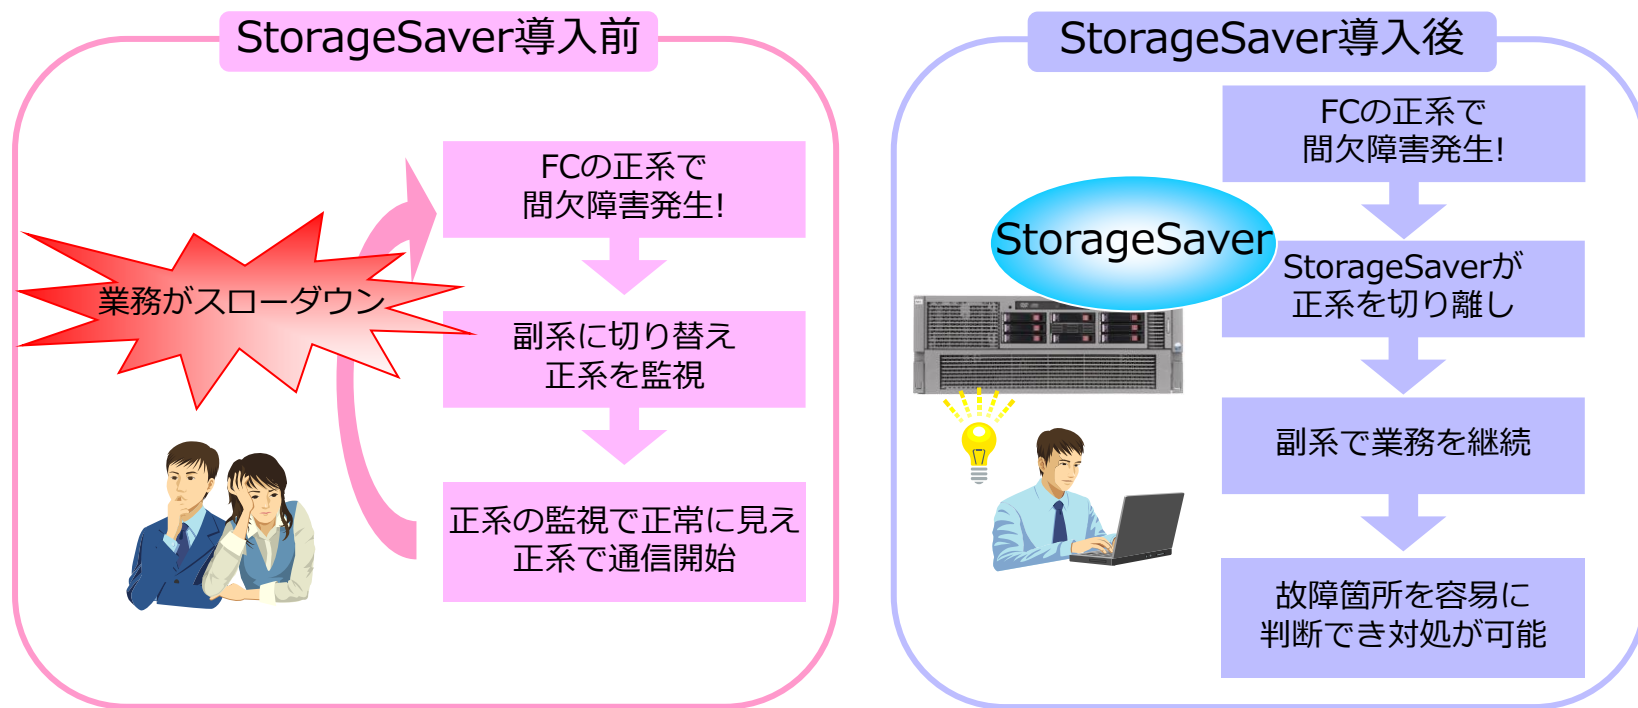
StorageSaver導入前

業務がスローダウン

FCの正系で
間欠障害発生!

副系に切り替え
正系を監視

正系の監視で正常に見え
正系で通信開始

StorageSaver導入後

StorageSaver

FCの正系で
間欠障害発生!

StorageSaverが
正系を切り離し

副系で業務を継続

故障箇所を容易に
判断でき対処が可能